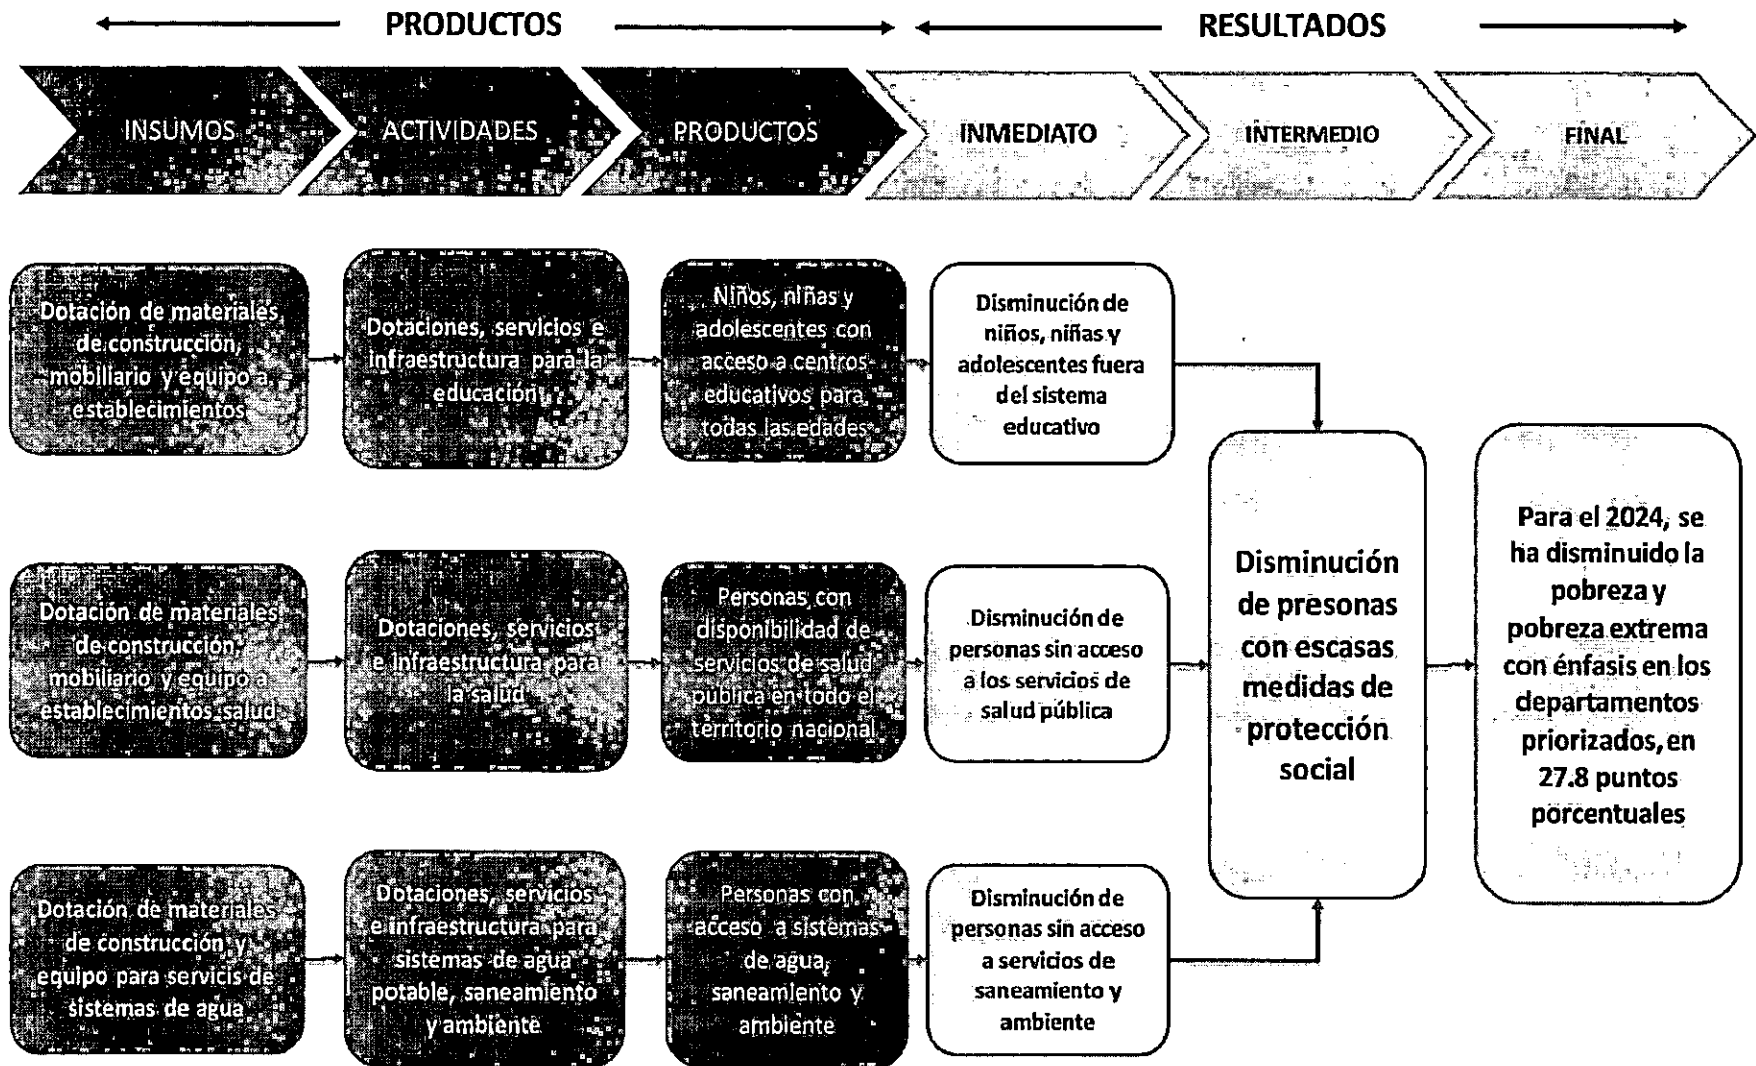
PRODUCTOS

RESULTADOS

INSUMOS

ACTIVIDADES

PRODUCTOS

INMEDIATO

INTERMEDIO

FINAL

Dotación de materiales de construcción, mobiliario y equipo a establecimientos

Dotaciones, servicios e infraestructura para la educación

Niños, niñas y adolescentes con acceso a centros educativos para todas las edades

Disminución de niños, niñas y adolescentes fuera del sistema educativo

Dotación de materiales de construcción, mobiliario y equipo a establecimientos salud

Dotaciones, servicios e infraestructura para la salud

Personas con disponibilidad de servicios de salud pública en todo el territorio nacional

Disminución de personas sin acceso a los servicios de salud pública

Dotación de materiales de construcción y equipo para servicis de sistemas de agua

Dotaciones, servicios e infraestructura para sistemas de agua potable, saneamiento y ambiente

Personas con acceso a sistemas de agua, saneamiento y ambiente

Disminución de personas sin acceso a servicios de saneamiento y ambiente

Disminución de presonas con escasas medidas de protección social

Para el 2024, se ha disminuido la pobreza y pobreza extrema con énfasis en los departamentos priorizados, en 27.8 puntos porcentuales